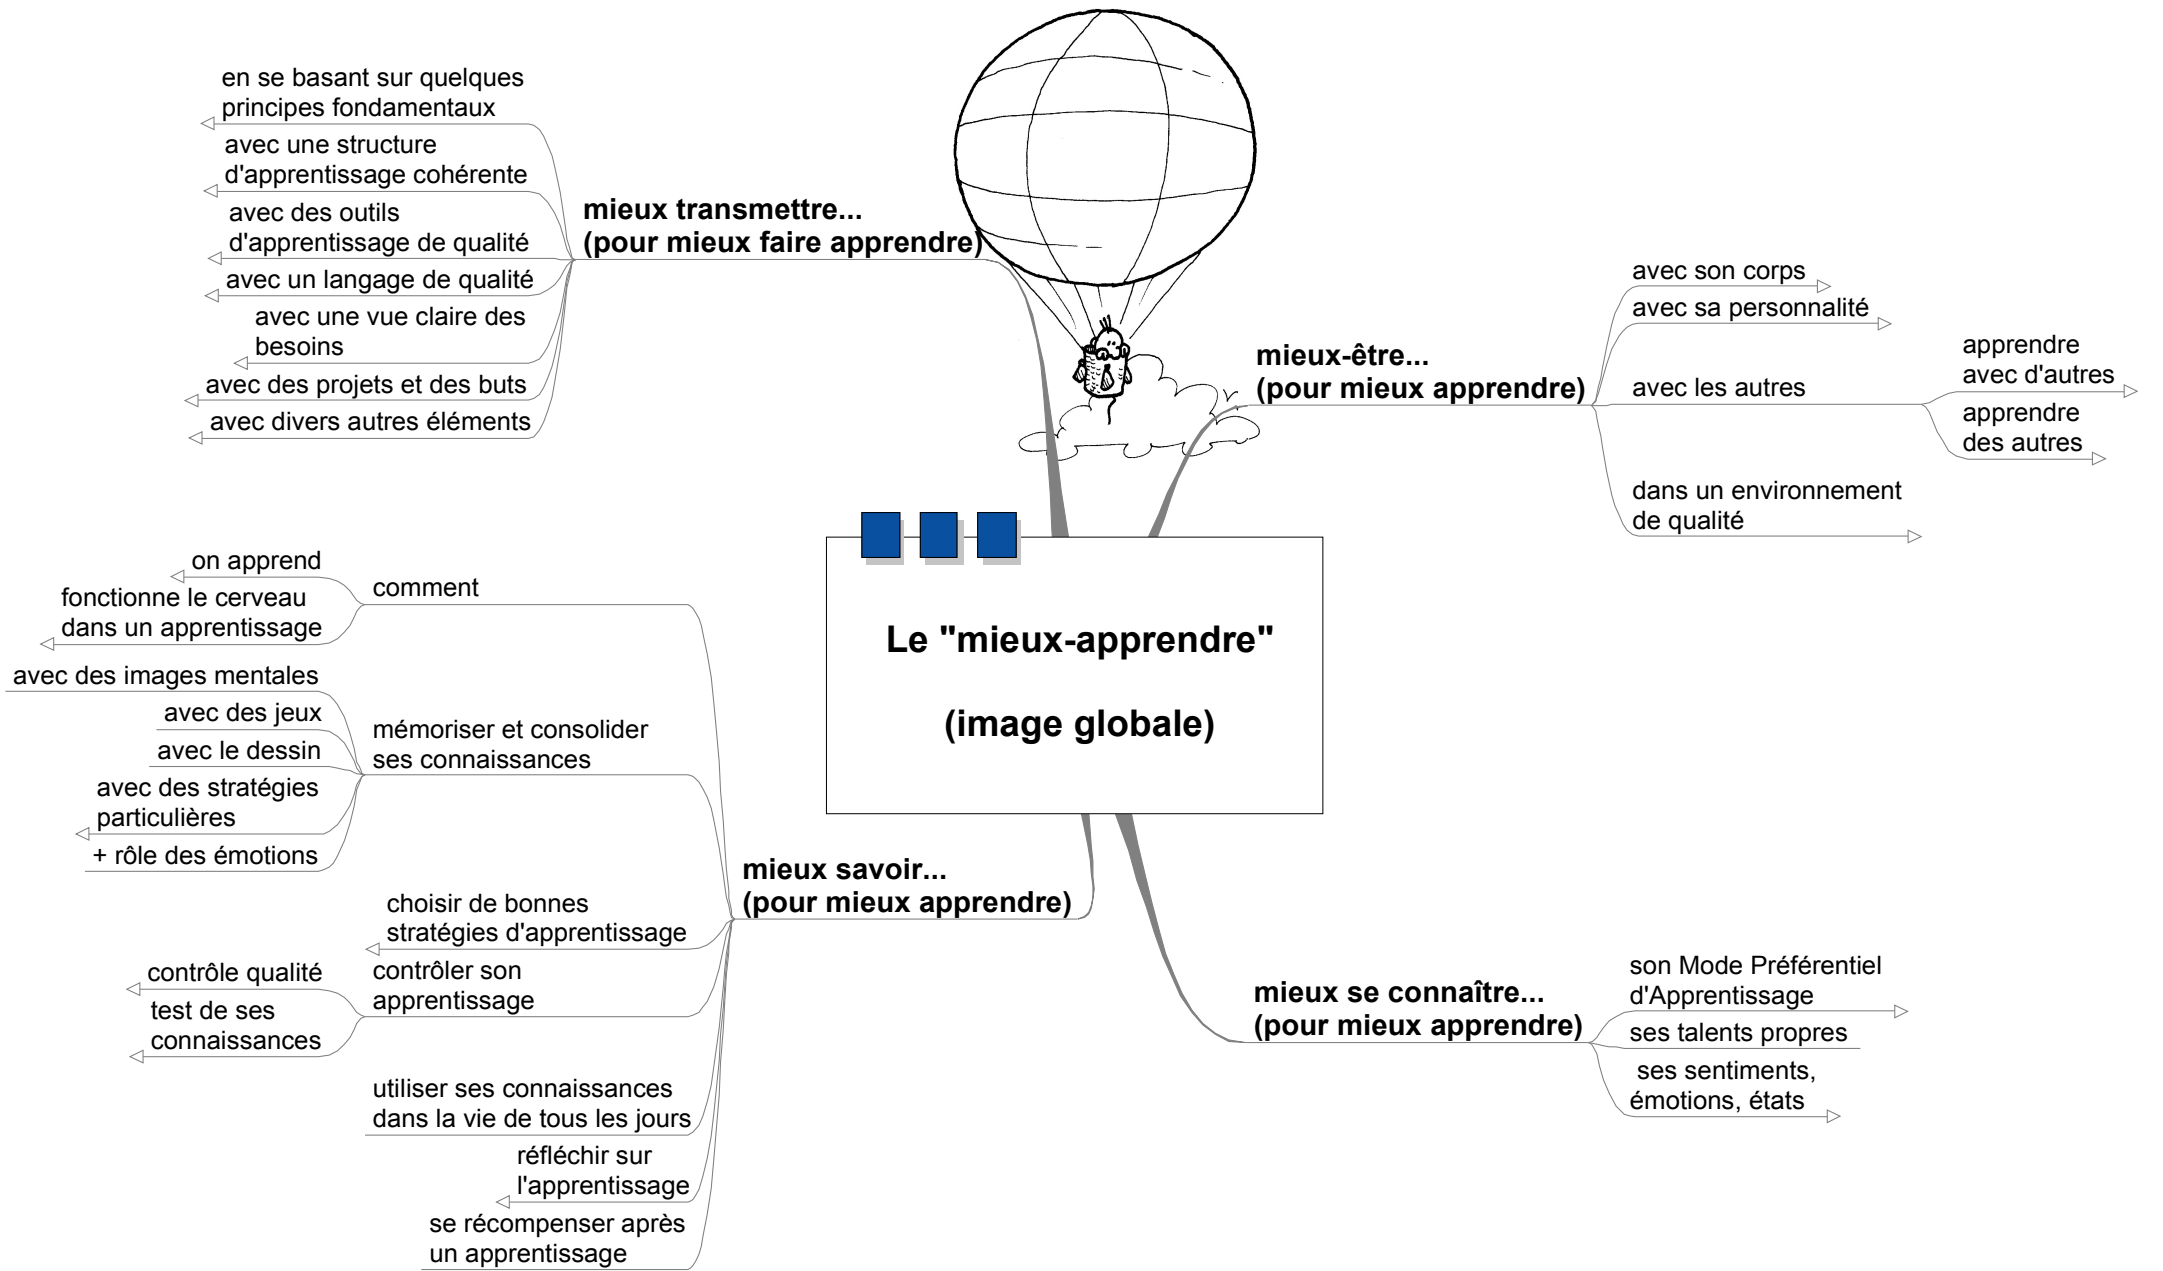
Le "mieux-apprendre"

(image globale)

mieux transmettre...
(pour mieux faire apprendre)

en se basant sur quelques principes fondamentaux

avec une structure d'apprentissage cohérente

avec des outils d'apprentissage de qualité

avec un langage de qualité

avec une vue claire des besoins

avec des projets et des buts

avec divers autres éléments

mieux-être...
(pour mieux apprendre)

avec son corps

avec sa personnalité

avec les autres

apprendre avec d'autres

apprendre des autres

dans un environnement de qualité

mieux savoir...
(pour mieux apprendre)

comment

on apprend

fonctionne le cerveau dans un apprentissage

mémoriser et consolider ses connaissances

avec des images mentales

avec des jeux

avec le dessin

avec des stratégies particulières

+ rôle des émotions

choisir de bonnes stratégies d'apprentissage

contrôler son apprentissage

contrôle qualité

test de ses connaissances

utiliser ses connaissances dans la vie de tous les jours

réfléchir sur l'apprentissage

se récompenser après un apprentissage

mieux se connaître...
(pour mieux apprendre)

son Mode Préférentiel d'Apprentissage

ses talents propres

ses sentiments, émotions, états